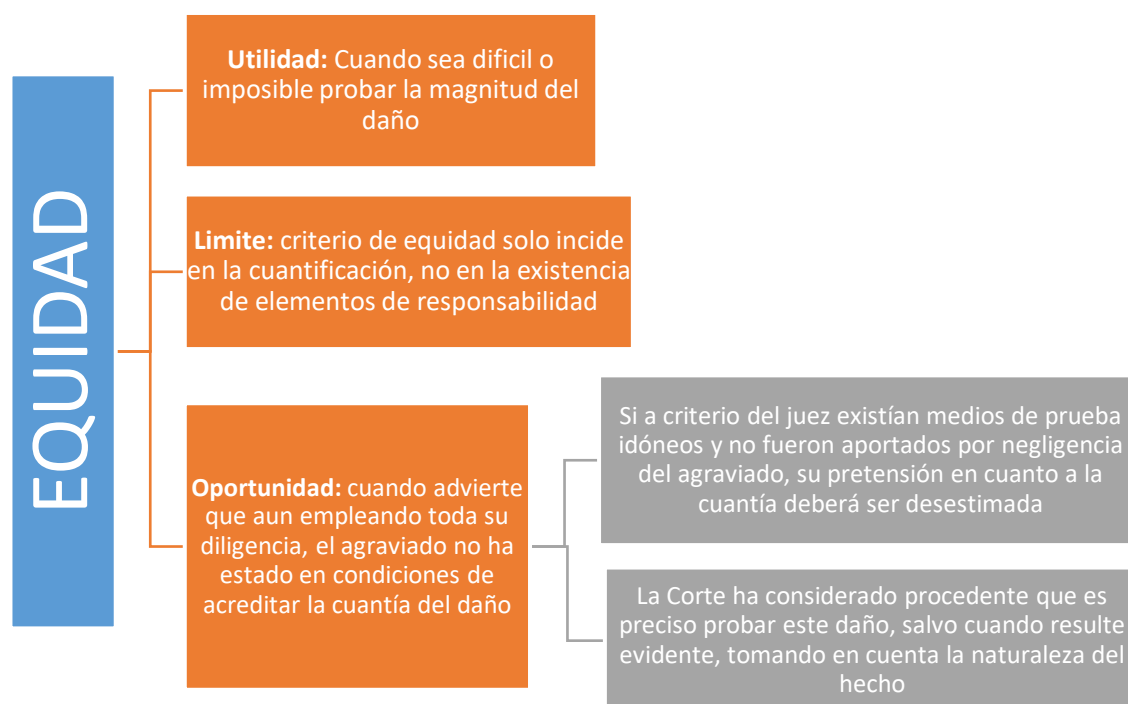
EQUIDAD

**Utilidad:** Cuando sea dificil o imposible probar la magnitud del daño

**Limite:** criterio de equidad solo incide en la cuantificación, no en la existencia de elementos de responsabilidad

**Oportunidad:** cuando advierte que aun empleando toda su diligencia, el agraviado no ha estado en condiciones de acreditar la cuantía del daño

Si a criterio del juez existían medios de prueba idóneos y no fueron aportados por negligencia del agraviado, su pretensión en cuanto a la cuantía deberá ser desestimada

La Corte ha considerado procedente que es preciso probar este daño, salvo cuando resulte evidente, tomando en cuenta la naturaleza del hecho